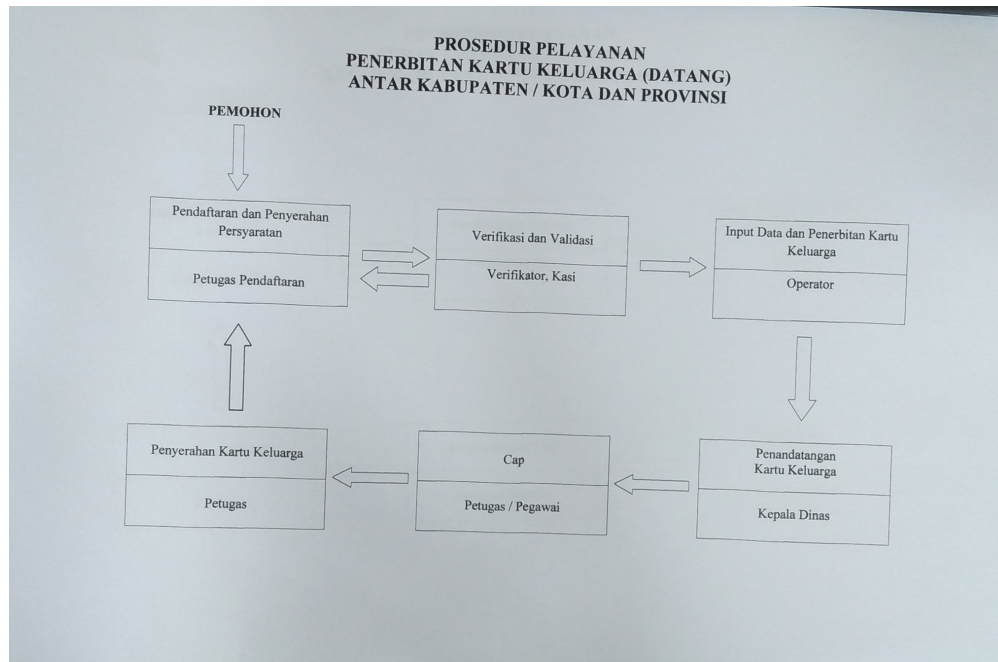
PROSEDUR PELAYANAN
PENERBITAN KARTU KELUARGA (DATANG)
ANTAR KABUPATEN / KOTA DAN PROVINSI

PEMOHON

Pendaftaran dan Penyerahan Persyaratan

Petugas Pendaftaran

Verifikasi dan Validasi

Verifikator, Kasi

Input Data dan Penerbitan Kartu Keluarga

Operator

Penandatangan Kartu Keluarga

Kepala Dinas

Cap

Petugas / Pegawai

Penyerahan Kartu Keluarga

Petugas